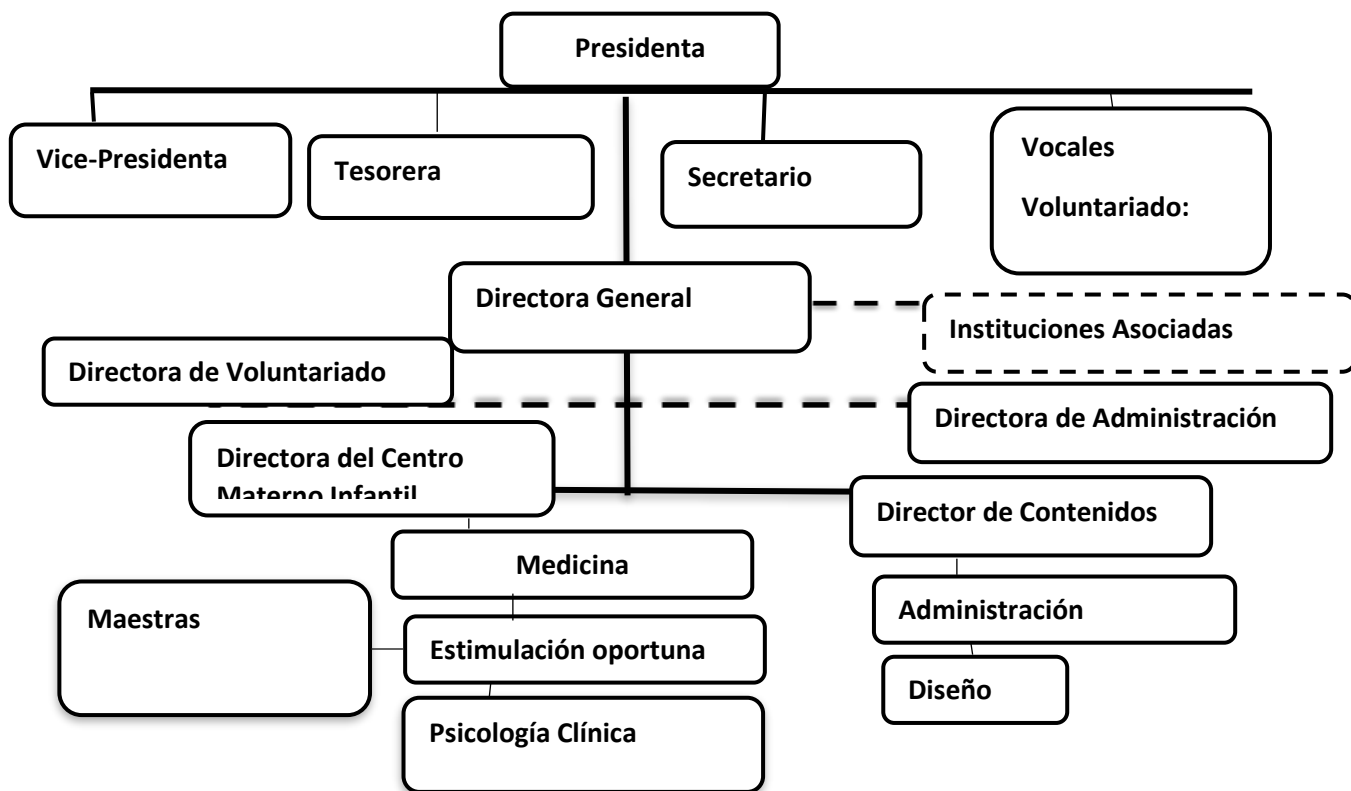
Presidenta

Vice-Presidenta

Tesorera

Secretario

Vocales

Voluntariado:

Directora General

Instituciones Asociadas

Directora de Voluntariado

Directora de Administración

Directora del Centro Materno Infantil

Director de Contenidos

Medicina

Maestras

Administración

Estimulación oportuna

Diseño

Psicología Clínica